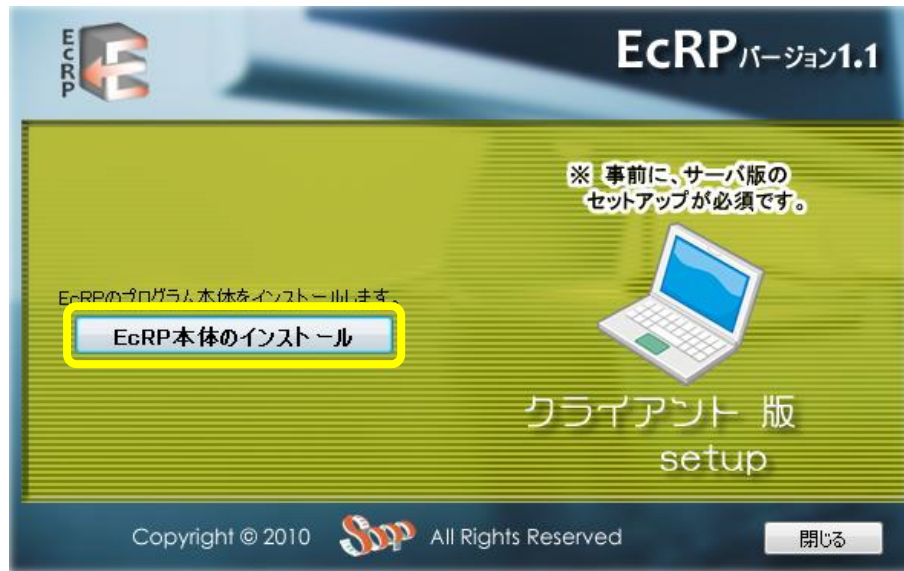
EcRP

EcRPバージョン1.1

※ 事前に、サーバ版の
セットアップが必須です。

EcRPのプログラム本体をインストールします。

EcRP本体のインストール

クライアント 版
setup

Copyright © 2010 Sop All Rights Reserved

閉じる